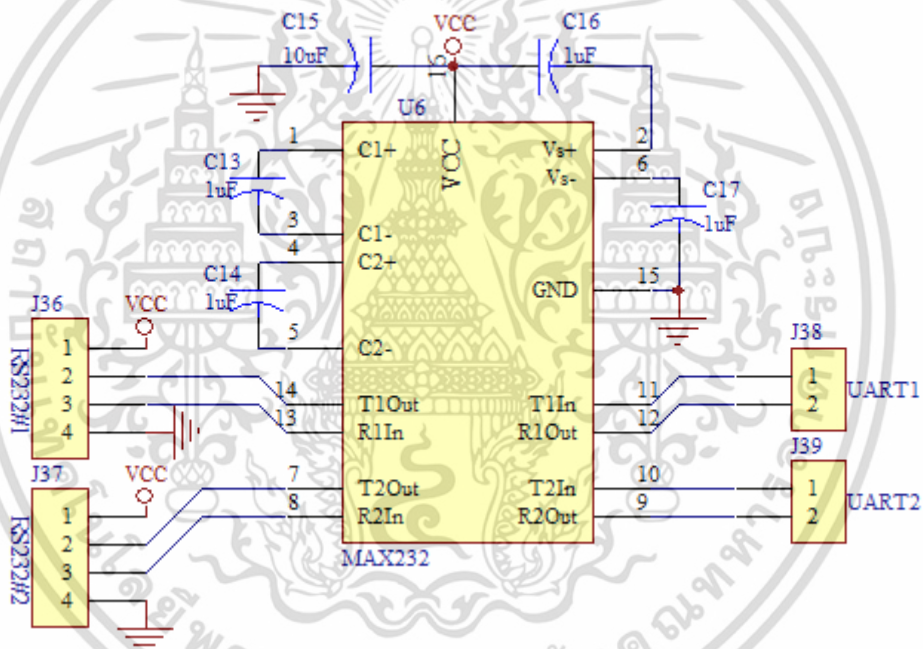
C15
10uF
VCC
16
C16
1uF
U6
1
C1+
VCC
Vs+
2
6
Vs-
C13
1uF
3
C1-
C17
1uF
4
C2+
C14
1uF
GND
15
J36
VCC
5
C2-
RS232#1
1
2
3
4
14
T1Out
T1In
11
J38
1
UART1
13
R1In
R1Out
12
2
J37
VCC
7
T2Out
T2In
10
J39
1
UART2
8
R2In
R2Out
9
2
RS232#2
1
2
3
4
MAX232